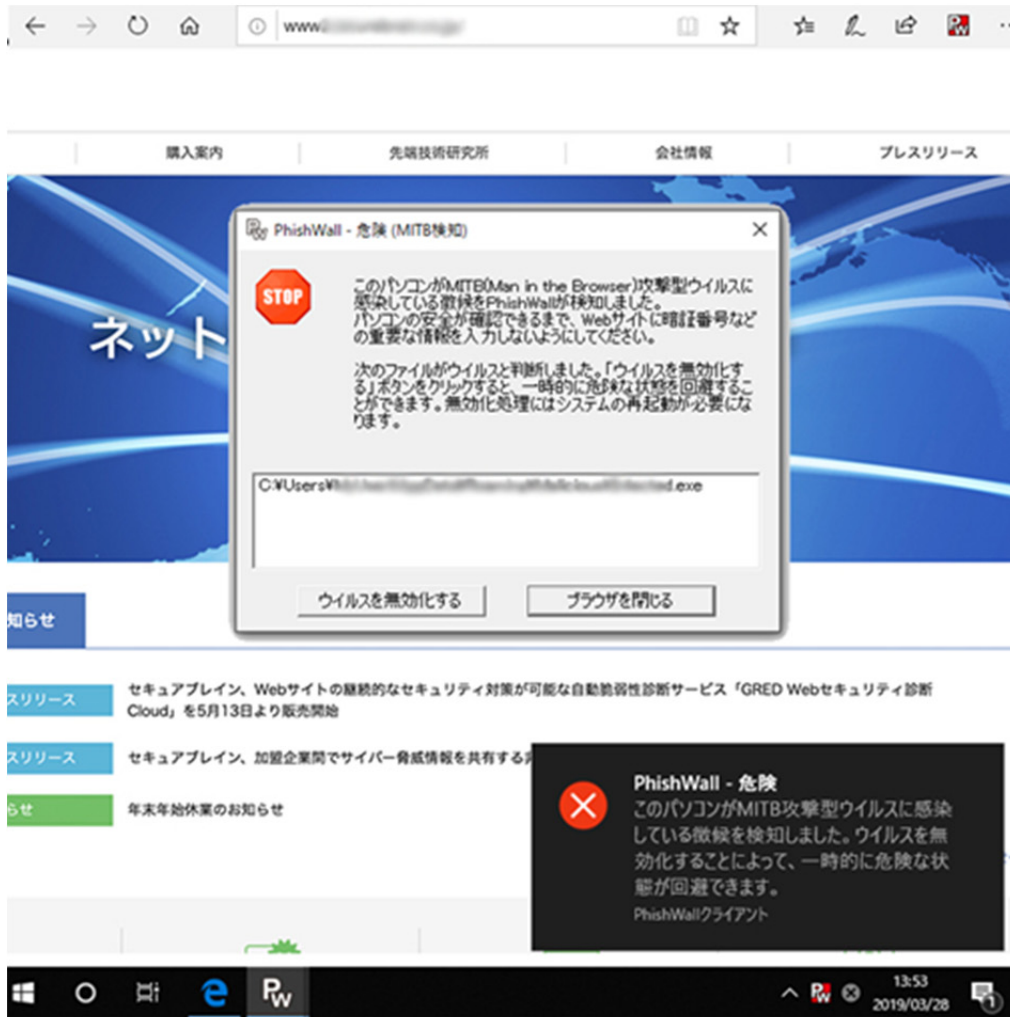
www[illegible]

購入案内 | 先端技術研究所 | 会社情報 | プレスリリース

ネット

PhishWall - 危険 (MITB検知)

STOP

このパソコンがMITB(Man in the Browser)攻撃型ウイルスに感染している徴候をPhishWallが検知しました。
パソコンの安全が確認できるまで、Webサイトに暗証番号などの重要な情報を入力しないようにしてください。

次のファイルがウイルスと判断しました。「ウイルスを無効化する」ボタンをクリックすると、一時的に危険な状態を回避することができます。無効化処理にはシステムの再起動が必要になります。

C:¥Users¥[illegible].exe

ウイルスを無効化する

ブラウザを閉じる

知らせ

スリリース セキュアブレイン、Webサイトの継続的なセキュリティ対策が可能な自動脆弱性診断サービス「GRED Webセキュリティ診断 Cloud」を5月13日より販売開始

スリリース セキュアブレイン、加盟企業間でサイバー脅威情報を共有する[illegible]

らせ 年末年始休業のお知らせ

PhishWall - 危険
このパソコンがMITB攻撃型ウイルスに感染している徴候を検知しました。ウイルスを無効化することによって、一時的に危険な状態が回避できます。
PhishWallクライアント

13:53
2019/03/28